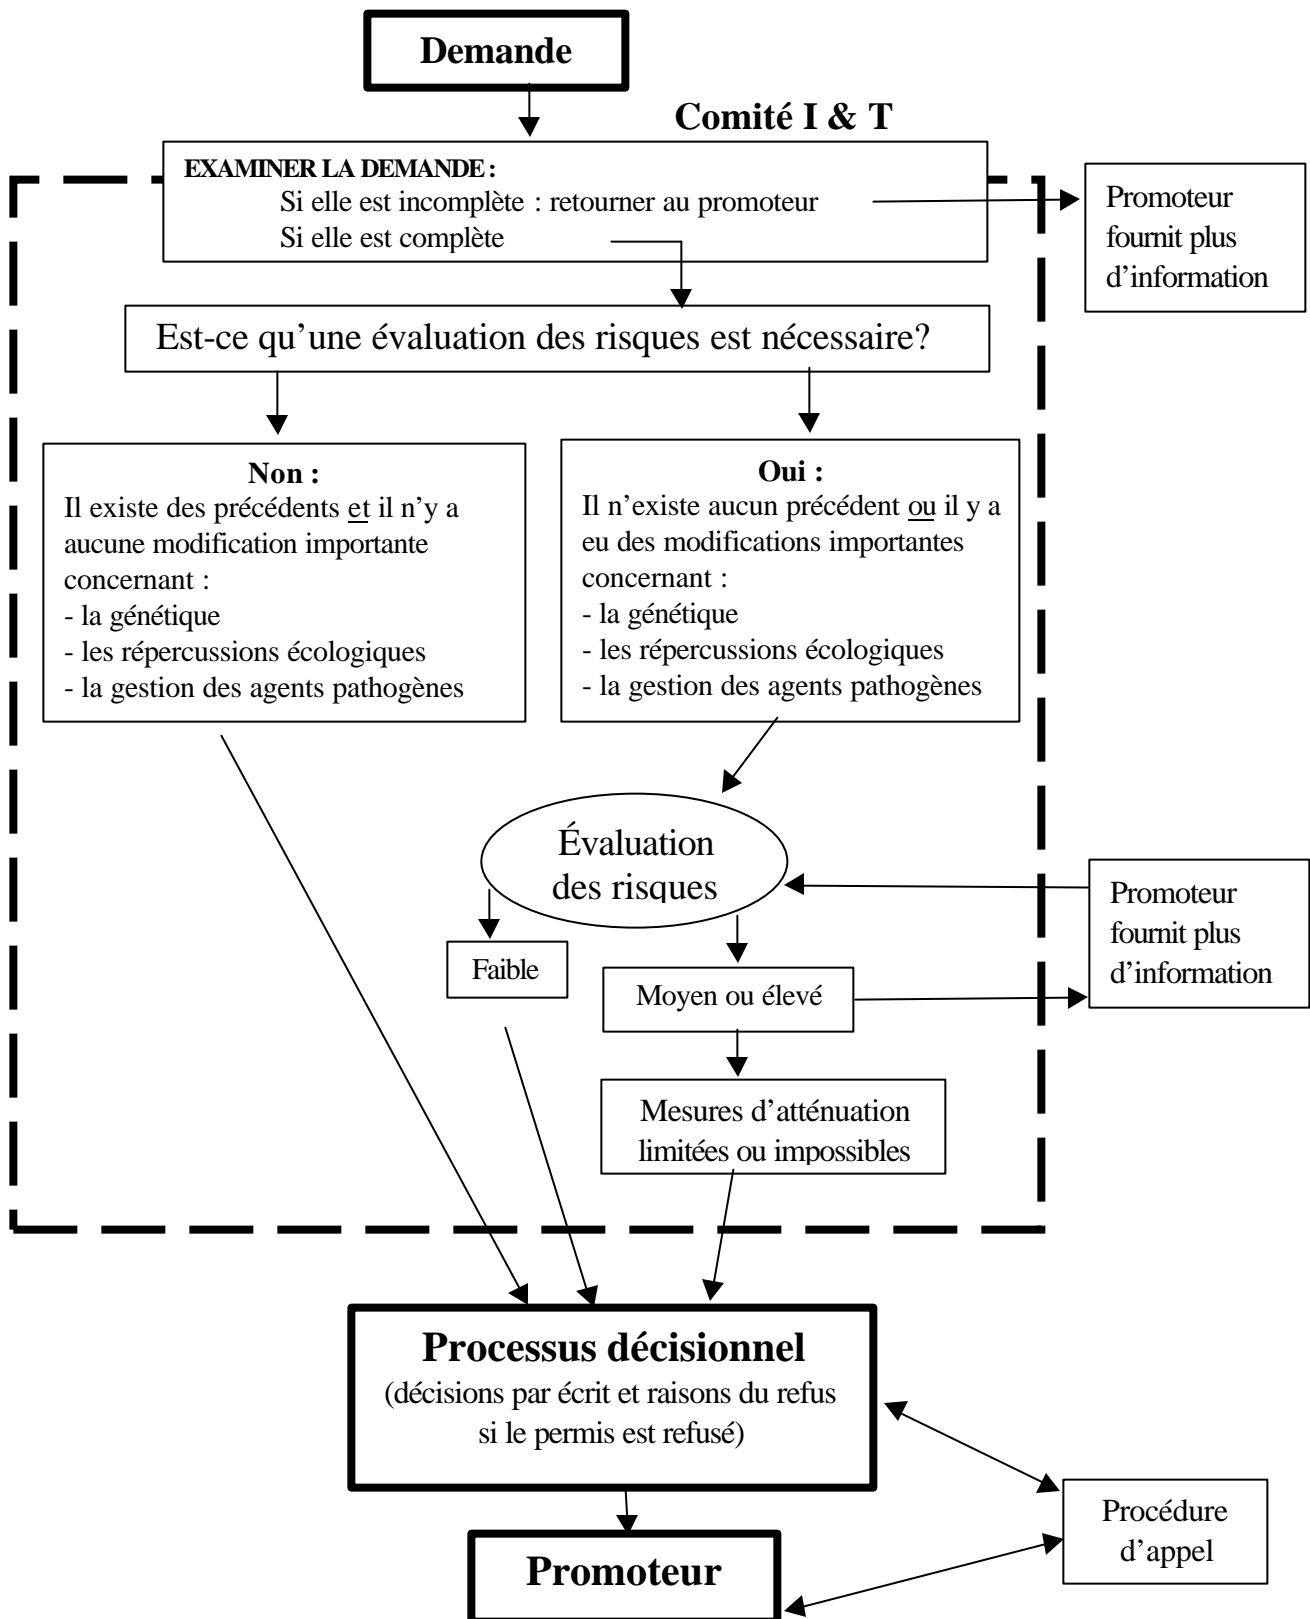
Demande

Comité I & T

EXAMINER LA DEMANDE :
Si elle est incomplète : retourner au promoteur
Si elle est complète

Promoteur fournit plus d'information

Est-ce qu'une évaluation des risques est nécessaire?

Non :
Il existe des précédents et il n'y a aucune modification importante concernant :
- la génétique
- les répercussions écologiques
- la gestion des agents pathogènes

Oui :
Il n'existe aucun précédent ou il y a eu des modifications importantes concernant :
- la génétique
- les répercussions écologiques
- la gestion des agents pathogènes

Évaluation des risques

Promoteur fournit plus d'information

Faible

Moyen ou élevé

Mesures d'atténuation limitées ou impossibles

Processus décisionnel
(décisions par écrit et raisons du refus si le permis est refusé)

Procédure d'appel

Promoteur